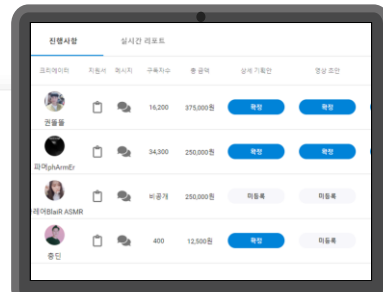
진행사항 실시간 리포트

| 크리에이터 | 지원서 | 메시지 | 구독자수 | 총 금액 | 상세 기획안 | 영상 초안 |
|---|---|---|---|---|---|---|
| 권돌돌 | | | 16,200 | 375,000원 | 확정 | 확정 |
| 파마phArm | | | 34,300 | 250,000원 | 확정 | 확정 |
| 레어BlaiR ASMR | | | 비공개 | 250,000원 | 미등록 | 미등록 |
| 종민 | | | 400 | 12,500원 | 확정 | 미등록 |